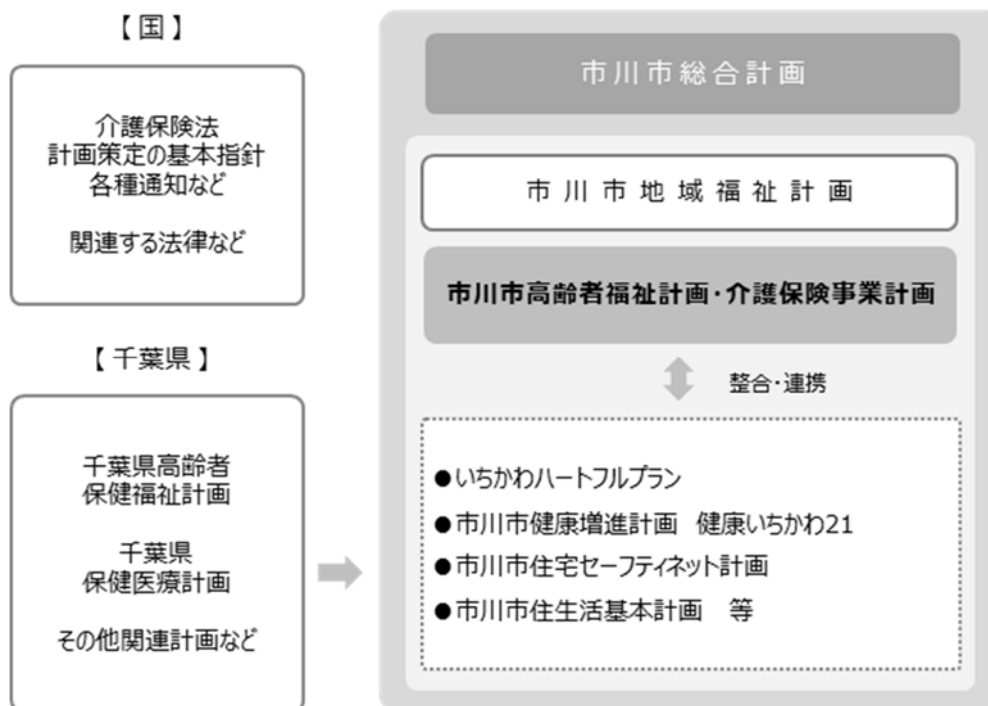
【国】

介護保険法
計画策定の基本指針
各種通知など

関連する法律など

【千葉県】

千葉県高齢者
保健福祉計画

千葉県
保健医療計画

その他関連計画など

市川市総合計画

市川市地域福祉計画

市川市高齢者福祉計画・介護保険事業計画

整合・連携

●いちかわハートフルプラン
●市川市健康増進計画　健康いちかわ21
●市川市住宅セーフティネット計画
●市川市住生活基本計画　等